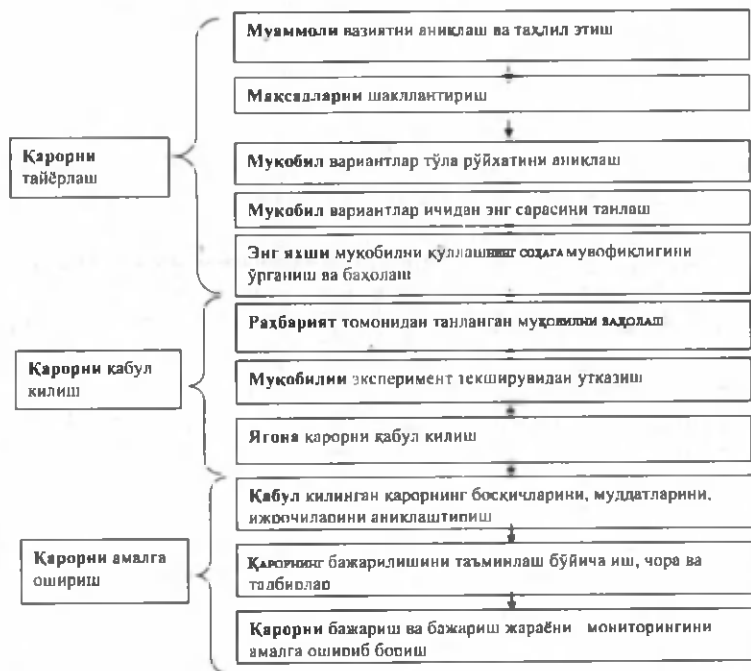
Қарорни тайёрлаш

Муаммоли вазиятни аниқлаш ва таҳлил этиш

Мақсадларни шакллантириш

Муқобил вариантлар тўла рўйхатини аниқлаш

Муқобил вариантлар ичидан энг сарасини танлош

Энг яхши муқобилни қўллашнинг соҳага мувофиқлигини ўрганиш ва баҳолаш

Қарорни қабул қилиш

Раҳбарият томонидан танланган муқобилни баҳолаш

Муқобилни эксперимент текширувидан утказиш

Ягона қарорни қабул қилиш

Қарорни амалга ошириш

Қабул қилинган қарорнинг босқичларини, муддатларини, ижрочиларини аниқлаштириш

Қарорнинг бажарилишини таъминлаш бўйича иш, чора ва тадбирлар

Қарорни бажариш ва бажариш жараёни мониторингини амалга ошириб бориш